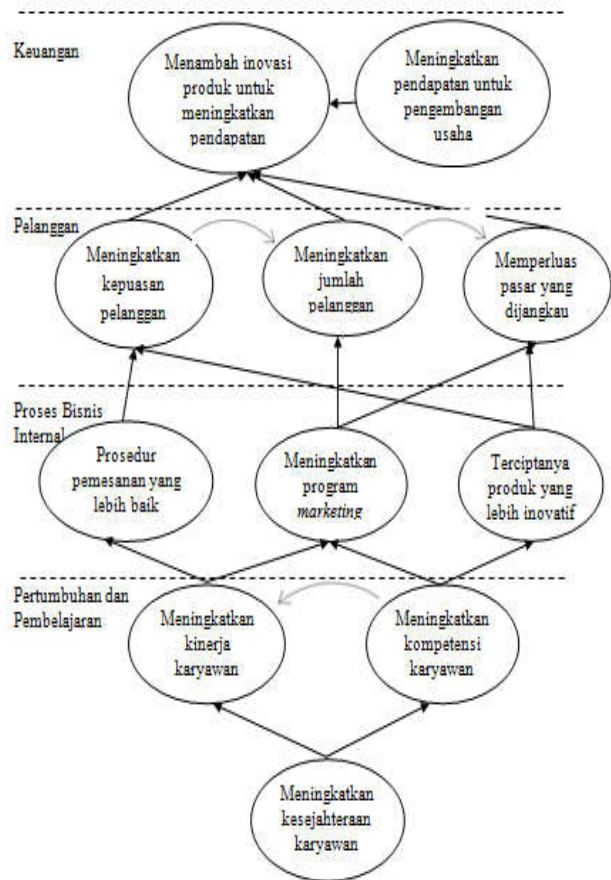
Keuangan

Menambah inovasi produk untuk meningkatkan pendapatan

Meningkatkan pendapatan untuk pengembangan usaha

Pelanggan

Meningkatkan kepuasan pelanggan

Meningkatkan jumlah pelanggan

Memperluas pasar yang dijangkau

Proses Bisnis Internal

Prosedur pemesanan yang lebih baik

Meningkatkan program *marketing*

Terciptanya produk yang lebih inovatif

Pertumbuhan dan Pembelajaran

Meningkatkan kinerja karyawan

Meningkatkan kompetensi karyawan

Meningkatkan kesejahteraan karyawan